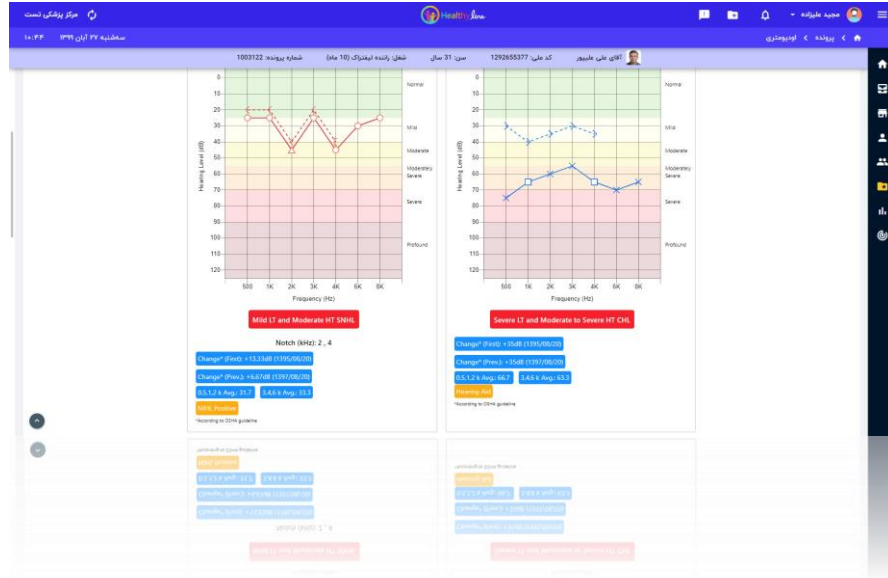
مرکز پزشکی تست
HealthyLine
مجید علیزاده
سه‌شنبه ۲۷ آبان ۱۳۹۹ ۱۰:۴۴
پرونده > اودیومتری
آقای علی علیپور کد ملی: 1292655377 سن: 31 سال شغل: راننده لیفتراک (10 ماه) شماره پرونده: 1003122

0 10 20 30 40 50 60 70 80 90 100 110 120
Hearing Level (dB)
Normal
Mild
Moderate
Moderately Severe
Severe
Profound
500 1K 2K 3K 4K 6K 8K
Frequency (Hz)
Mild LT and Moderate HT SNHL
Notch (kHz): 2 , 4
Change* (First): +13.33dB (1395/08/20)
Change* (Prev.): +6.67dB (1397/08/20)
0.5,1,2 k Avg.: 31.7
3,4,6 k Avg.: 33.3
NIHL Positive
*According to OSHA guideline

0 10 20 30 40 50 60 70 80 90 100 110 120
Hearing Level (dB)
Normal
Mild
Moderate
Moderately Severe
Severe
Profound
500 1K 2K 3K 4K 6K 8K
Frequency (Hz)
Severe LT and Moderate to Severe HT CHL
Change* (First): +35dB (1395/08/20)
Change* (Prev.): +35dB (1397/08/20)
0.5,1,2 k Avg.: 66.7
3,4,6 k Avg.: 63.3
Hearing Aid
*According to OSHA guideline